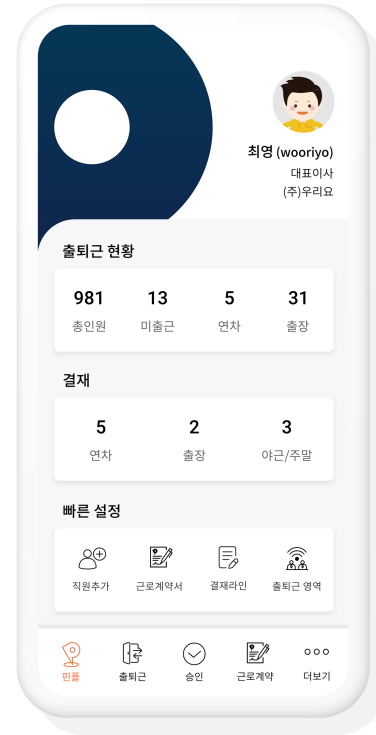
최영 (wooriyo)
대표이사
(주)우리요

출퇴근 현황

| 981 | 13 | 5 | 31 |
|---|---|---|---|
| 총인원 | 미출근 | 연차 | 출장 |

결재

| 5 | 2 | 3 |
|---|---|---|
| 연차 | 출장 | 야근/주말 |

빠른 설정

직원추가
근로계약서
결재라인
출퇴근 영역

핀플
출퇴근
승인
근로계약
더보기